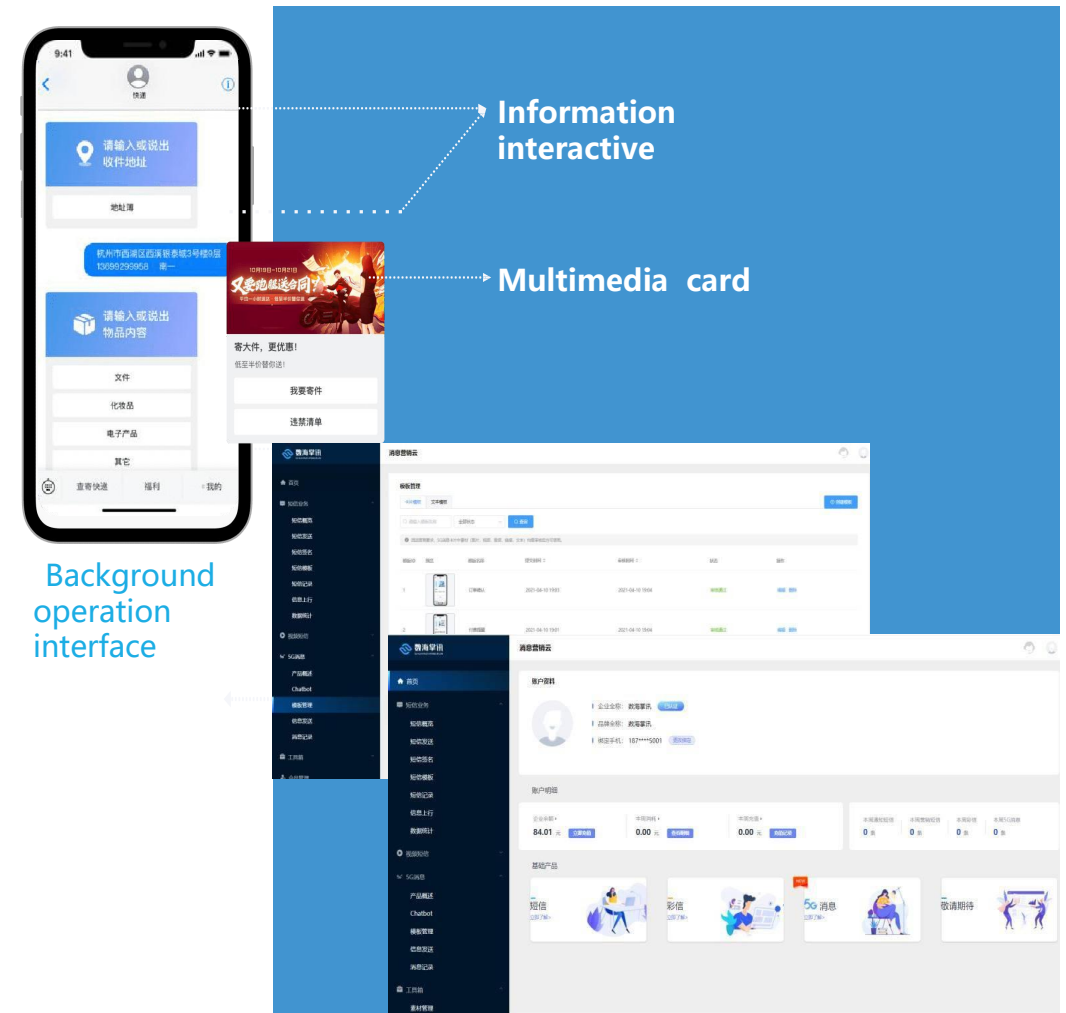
9:41

快递

请输入或说出收件地址

地址簿

杭州市西湖区西溪银泰城3号楼9层 13099299958 南一

请输入或说出物品内容

文件

化妆品

电子产品

其它

查寄快递 福利 我的

又要想起送合同?

寄大件，更优惠!

低至半价帮你送!

我要寄件

违禁清单

Information interactive

Multimedia card

Background operation interface

数海掌讯

消息营销云

首页

短信业务

短信概览

短信发送

短信签名

短信模板

短信记录

信息上行

数据统计

视频短信

5G消息

产品概述

Chatbot

模板管理

信息发送

消息记录

工具箱

模板管理

数海掌讯

消息营销云

首页

短信业务

短信概览

短信发送

短信签名

短信模板

短信记录

信息上行

数据统计

视频短信

5G消息

产品概述

Chatbot

模板管理

信息发送

消息记录

工具箱

素材管理

账户资料

企业全称: 数海掌讯

品牌全称: 数海掌讯

绑定手机: 187****5001

账户明细

84.01

0.00

0.00

0

0

0

0

基础产品

短信

彩信

5G消息

敬请期待